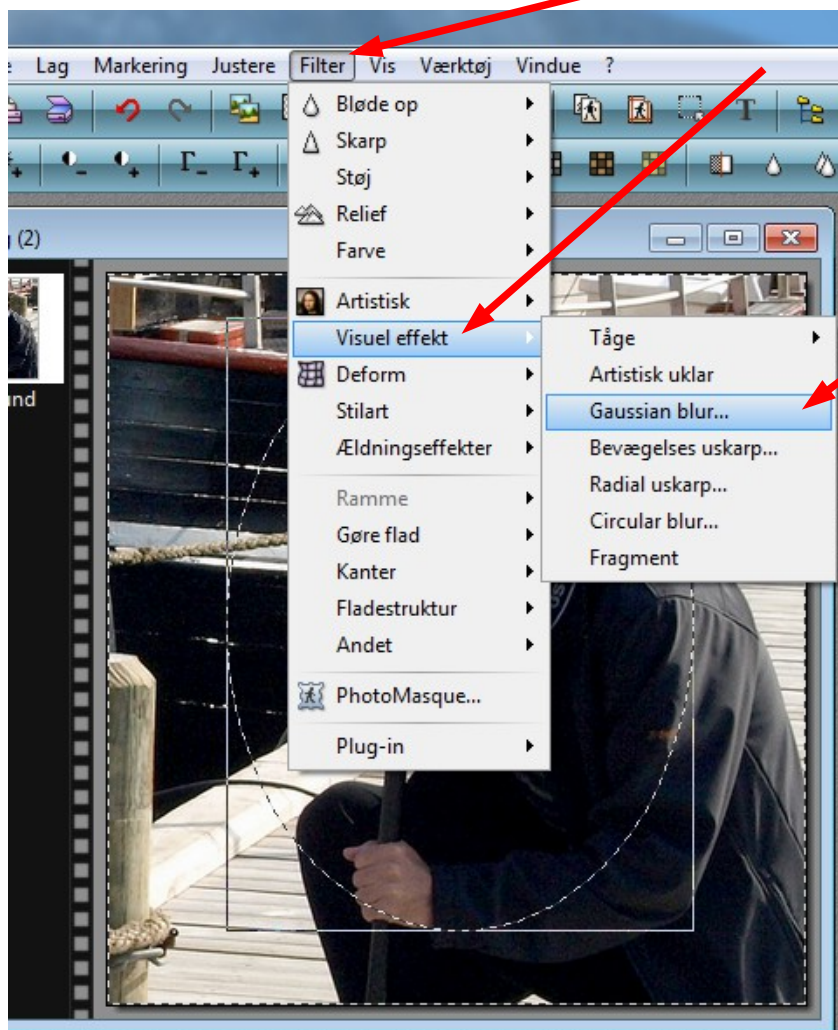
e Lag Markering Justere Filter Vis Værktøj Vindue ?

g (2)

nd

Bløde op
Skarp
Støj
Relief
Farve
Artistisk
Visuel effekt
Deform
Stilart
Ældningseffekter
Ramme
Gøre flad
Kanter
Fladestruktur
Andet
PhotoMasque...
Plug-in

Tåge
Artistisk uklar
Gaussian blur...
Bevægelses uskarp...
Radial uskarp...
Circular blur...
Fragment